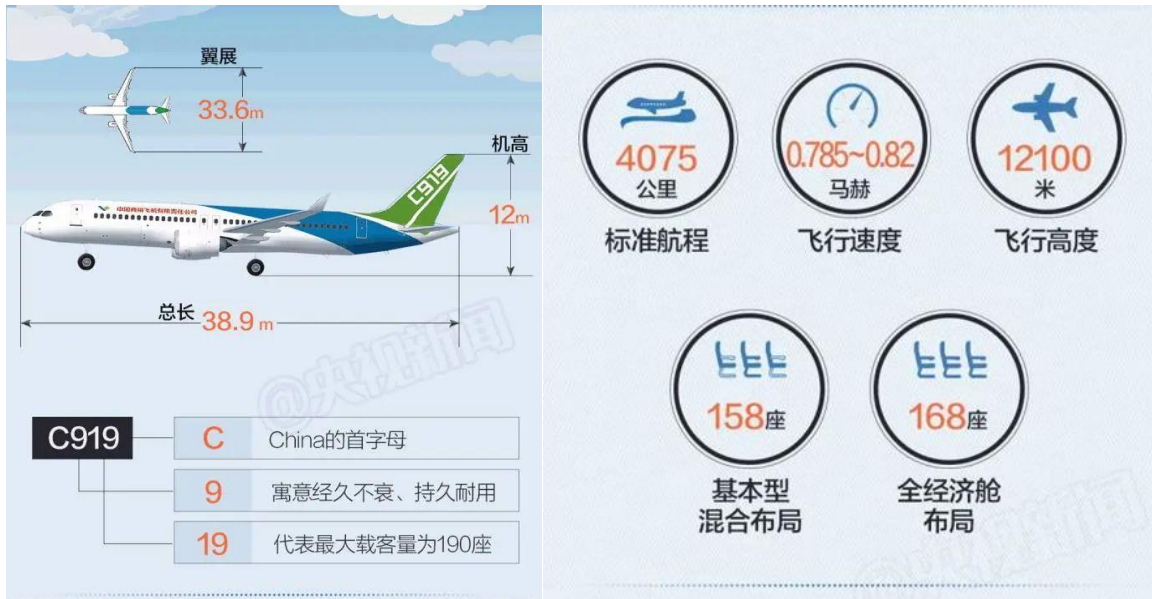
翼展
33.6m
机高
12m
C919
中国商用飞机有限责任公司
总长 38.9 m

C919
C China的首字母
9 寓意经久不衰、持久耐用
19 代表最大载客量为190座

@央视新闻

4075
公里
标准航程

0.785~0.82
马赫
飞行速度

12100
米
飞行高度

158座
基本型
混合布局

168座
全经济舱
布局

@央视新闻